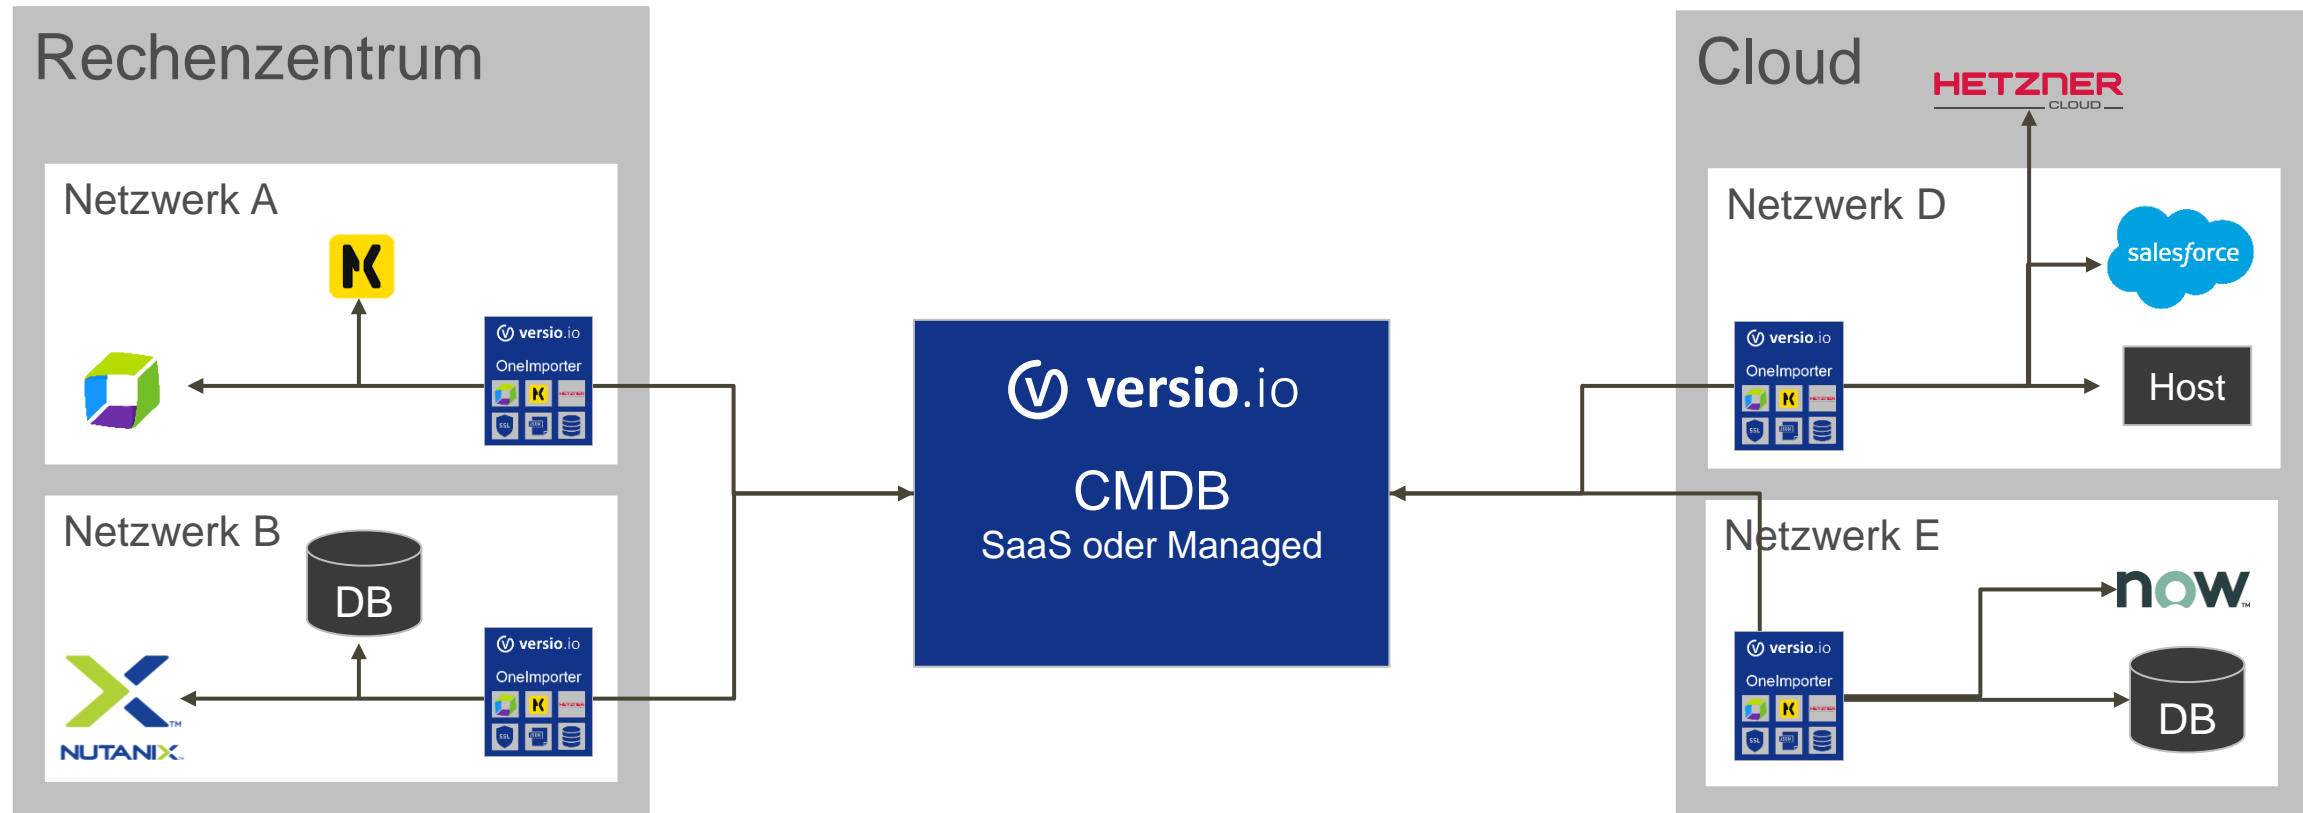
Rechenzentrum

Netzwerk A

versio.io
OneImporter

Netzwerk B

DB

NUTANIX

versio.io
OneImporter

versio.io

CMDB
SaaS oder Managed

Cloud

HETZNER CLOUD

Netzwerk D

salesforce

versio.io
OneImporter

Host

Netzwerk E

now

versio.io
OneImporter

DB